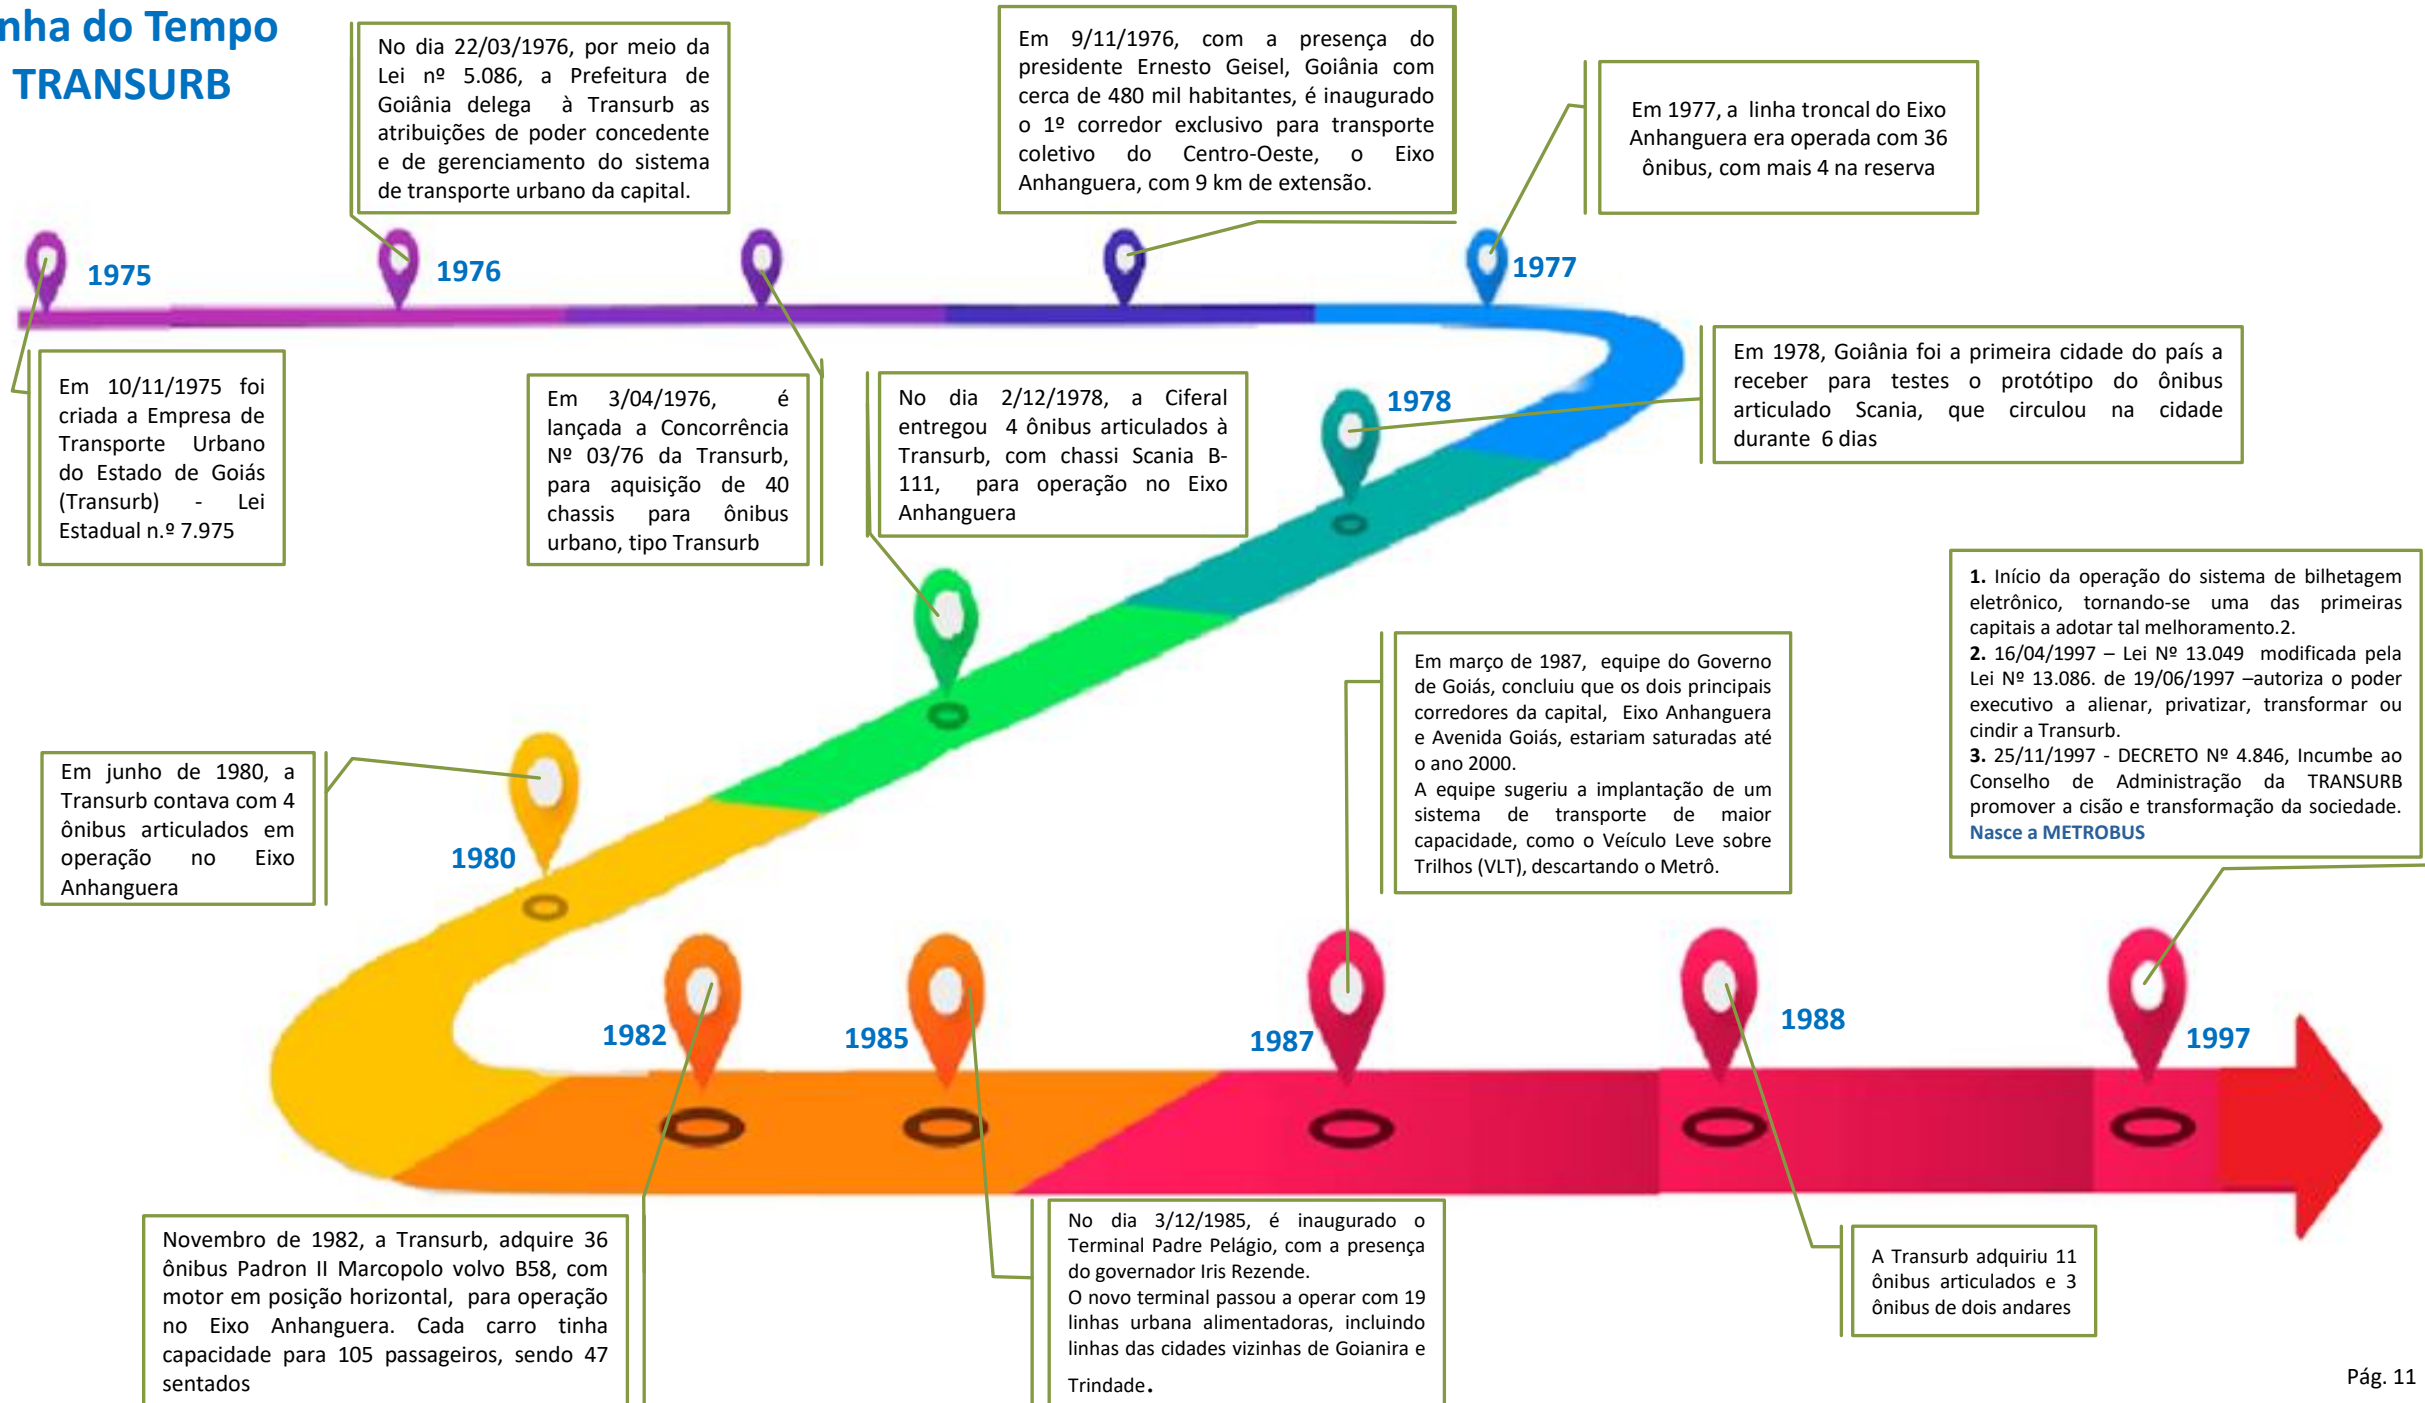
nha do Tempo
TRANSURB

No dia 22/03/1976, por meio da Lei nº 5.086, a Prefeitura de Goiânia delega à Transurb as atribuições de poder concedente e de gerenciamento do sistema de transporte urbano da capital.

Em 9/11/1976, com a presença do presidente Ernesto Geisel, Goiânia com cerca de 480 mil habitantes, é inaugurado o 1º corredor exclusivo para transporte coletivo do Centro-Oeste, o Eixo Anhanguera, com 9 km de extensão.

Em 1977, a linha troncal do Eixo Anhanguera era operada com 36 ônibus, com mais 4 na reserva

1975

1976

1977

Em 10/11/1975 foi criada a Empresa de Transporte Urbano do Estado de Goiás (Transurb) - Lei Estadual n.º 7.975

Em 3/04/1976, é lançada a Concorrência Nº 03/76 da Transurb, para aquisição de 40 chassis para ônibus urbano, tipo Transurb

No dia 2/12/1978, a Ciferal entregou 4 ônibus articulados à Transurb, com chassi Scania B-111, para operação no Eixo Anhanguera

1978

Em 1978, Goiânia foi a primeira cidade do país a receber para testes o protótipo do ônibus articulado Scania, que circulou na cidade durante 6 dias

1. Início da operação do sistema de bilhetagem eletrônico, tornando-se uma das primeiras capitais a adotar tal melhoramento.2.
2. 16/04/1997 – Lei Nº 13.049 modificada pela Lei Nº 13.086. de 19/06/1997 –autoriza o poder executivo a alienar, privatizar, transformar ou cindir a Transurb.
3. 25/11/1997 - DECRETO Nº 4.846, Incumbe ao Conselho de Administração da TRANSURB promover a cisão e transformação da sociedade.
Nasce a METROBUS

Em março de 1987, equipe do Governo de Goiás, concluiu que os dois principais corredores da capital, Eixo Anhanguera e Avenida Goiás, estariam saturadas até o ano 2000.
A equipe sugeriu a implantação de um sistema de transporte de maior capacidade, como o Veículo Leve sobre Trilhos (VLT), descartando o Metrô.

Em junho de 1980, a Transurb contava com 4 ônibus articulados em operação no Eixo Anhanguera

1980

1982

1985

1987

1988

1997

Novembro de 1982, a Transurb, adquire 36 ônibus Padron II Marcopolo volvo B58, com motor em posição horizontal, para operação no Eixo Anhanguera. Cada carro tinha capacidade para 105 passageiros, sendo 47 sentados

No dia 3/12/1985, é inaugurado o Terminal Padre Pelágio, com a presença do governador Iris Rezende.
O novo terminal passou a operar com 19 linhas urbana alimentadoras, incluindo linhas das cidades vizinhas de Goianira e Trindade.

A Transurb adquiriu 11 ônibus articulados e 3 ônibus de dois andares

Pág. 11